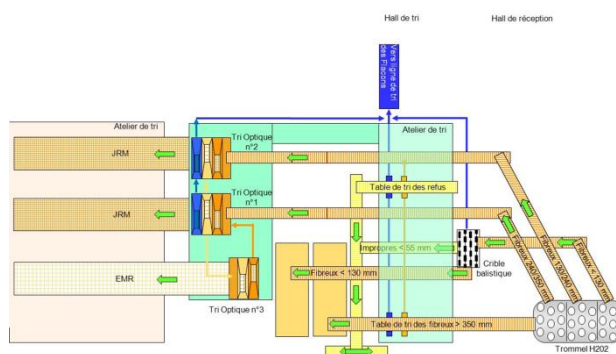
Hall de tri

Hall de réception

Vers ligne de tri des Flacons

Atelier de tri

Atelier de tri

Tri Optique n°2

Tri Optique n°1

Tri Optique n°3

JRM

JRM

EMR

Table de tri des refus

Impropres < 55 mm

Crible balistique

Fibreux < 130 mm

Table de tri des fibreux > 350 mm

Fibreux 130 - 350 mm

Fibreux 130 - 350 mm

Fibreux < 130 mm

Trommel H202